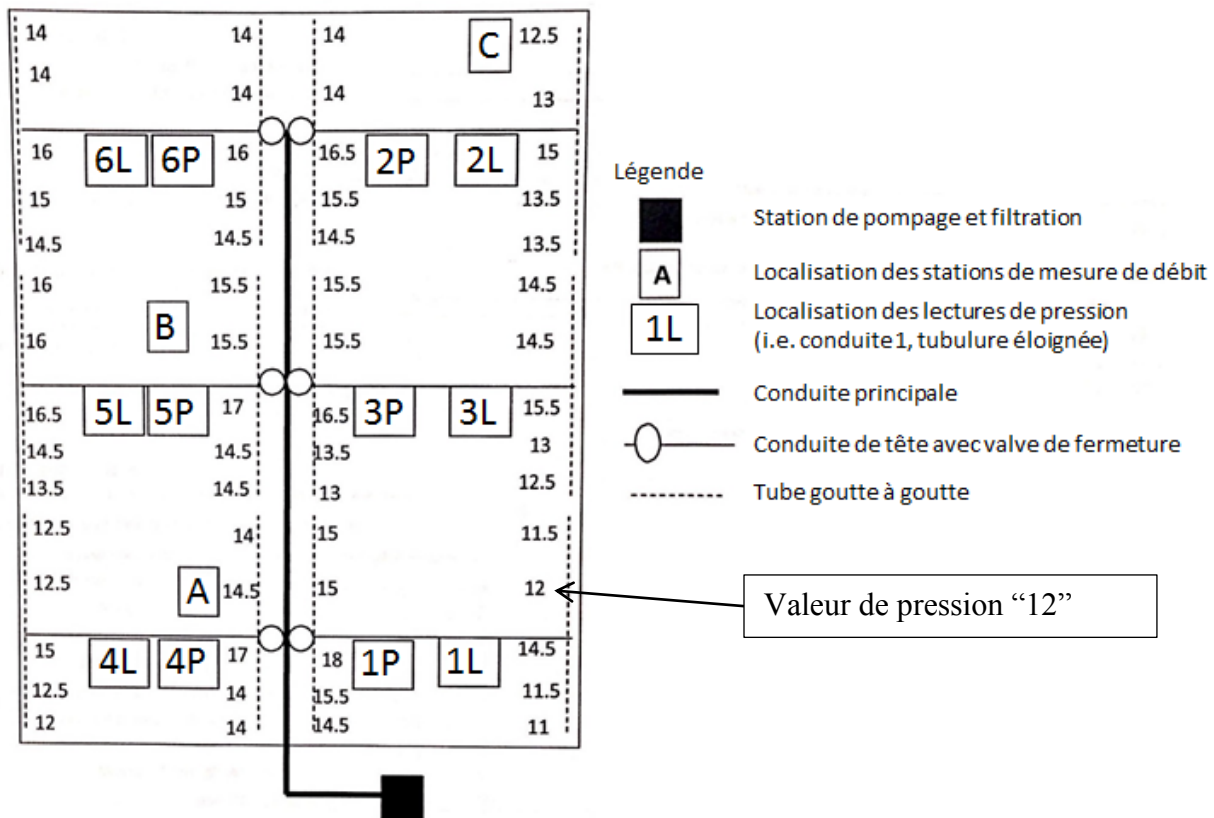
14 14 14 C 12.5
14
14 14 13

16 6L 6P 16 16.5 2P 2L 15
15 15 15.5 13.5
14.5 14.5 14.5 13.5

16 15.5 15.5 14.5
B
16 15.5 15.5 14.5

16.5 5L 5P 17 16.5 3P 3L 15.5
14.5 14.5 13.5 13
13.5 14.5 13 12.5

12.5 14 15 11.5
12.5 A 14.5 15 12

15 4L 4P 17 18 1P 1L 14.5
12.5 14 15.5 11.5
12 14 14.5 11

Valeur de pression "12"

Légende
Station de pompage et filtration
A Localisation des stations de mesure de débit
1L Localisation des lectures de pression (i.e. conduite 1, tubulure éloignée)
Conduite principale
Conduite de tête avec valve de fermeture
Tube goutte à goutte